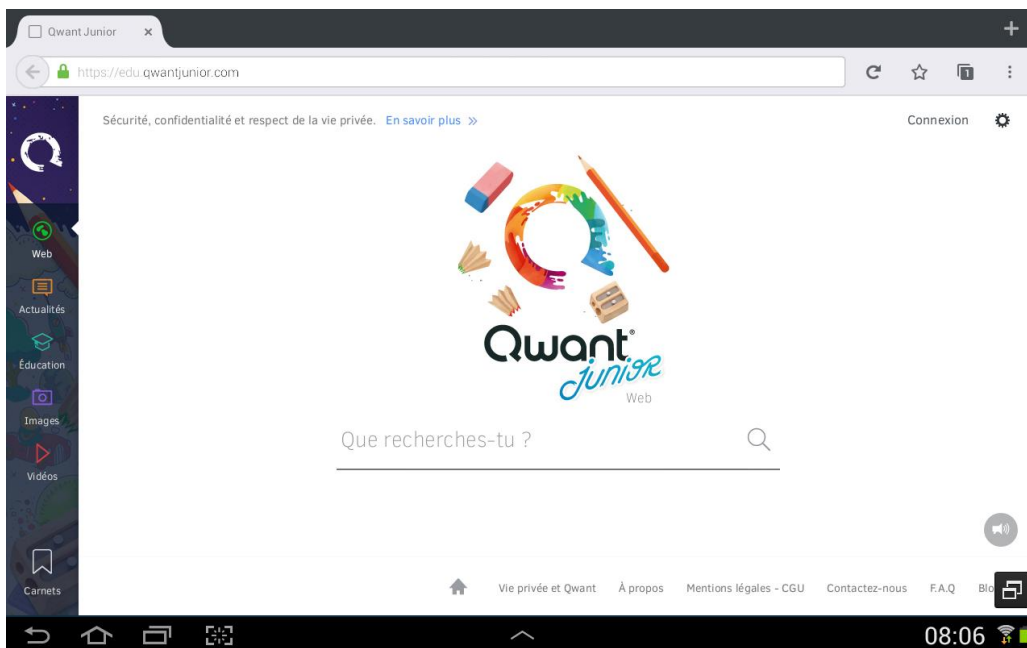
Qwant Junior ×

https://edu.qwantjunior.com

Sécurité, confidentialité et respect de la vie privée. En savoir plus »

Connexion

Web

Actualités

Éducation

Images

Vidéos

Carnets

Qwant Junior

Web

Que recherches-tu ?

Vie privée et Qwant À propos Mentions légales - CGU Contactez-nous F.A.Q Blo

08:06